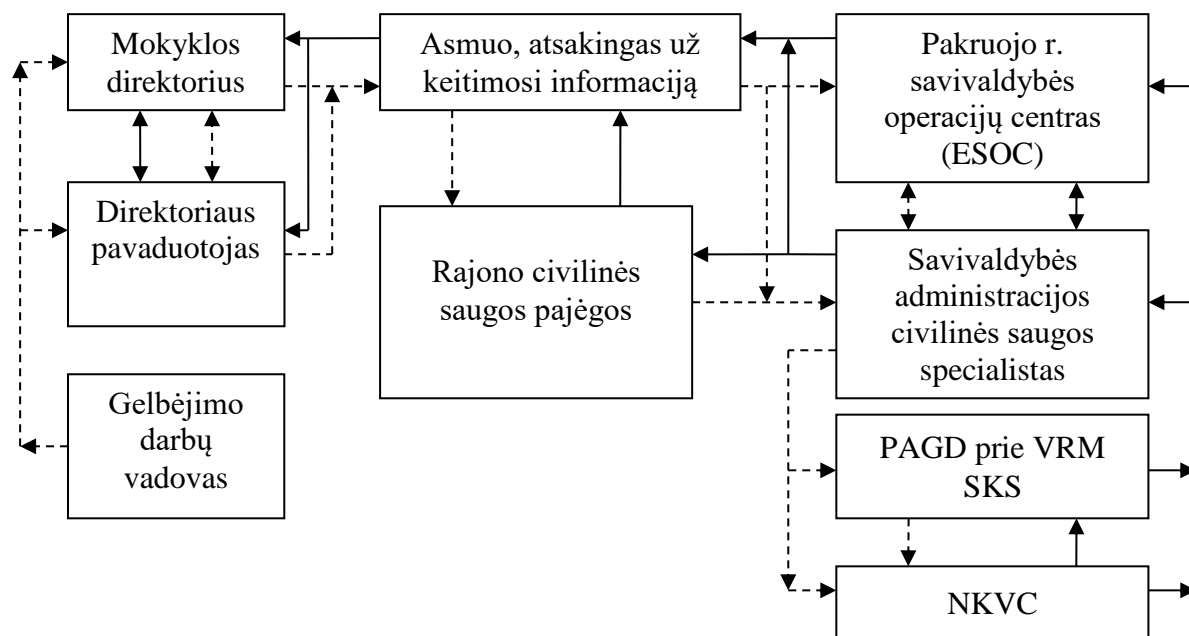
Mokyklos direktorius

Asmuo, atsakingas už keitimosi informaciją

Pakruojo r. savivaldybės operacijų centras (ESOC)

Direktoriaus pavaduotojas

Rajono civilinės saugos pajėgos

Savivaldybės administracijos civilinės saugos specialistas

Gelbėjimo darbų vadovas

PAGD prie VRM SKS

NKVC